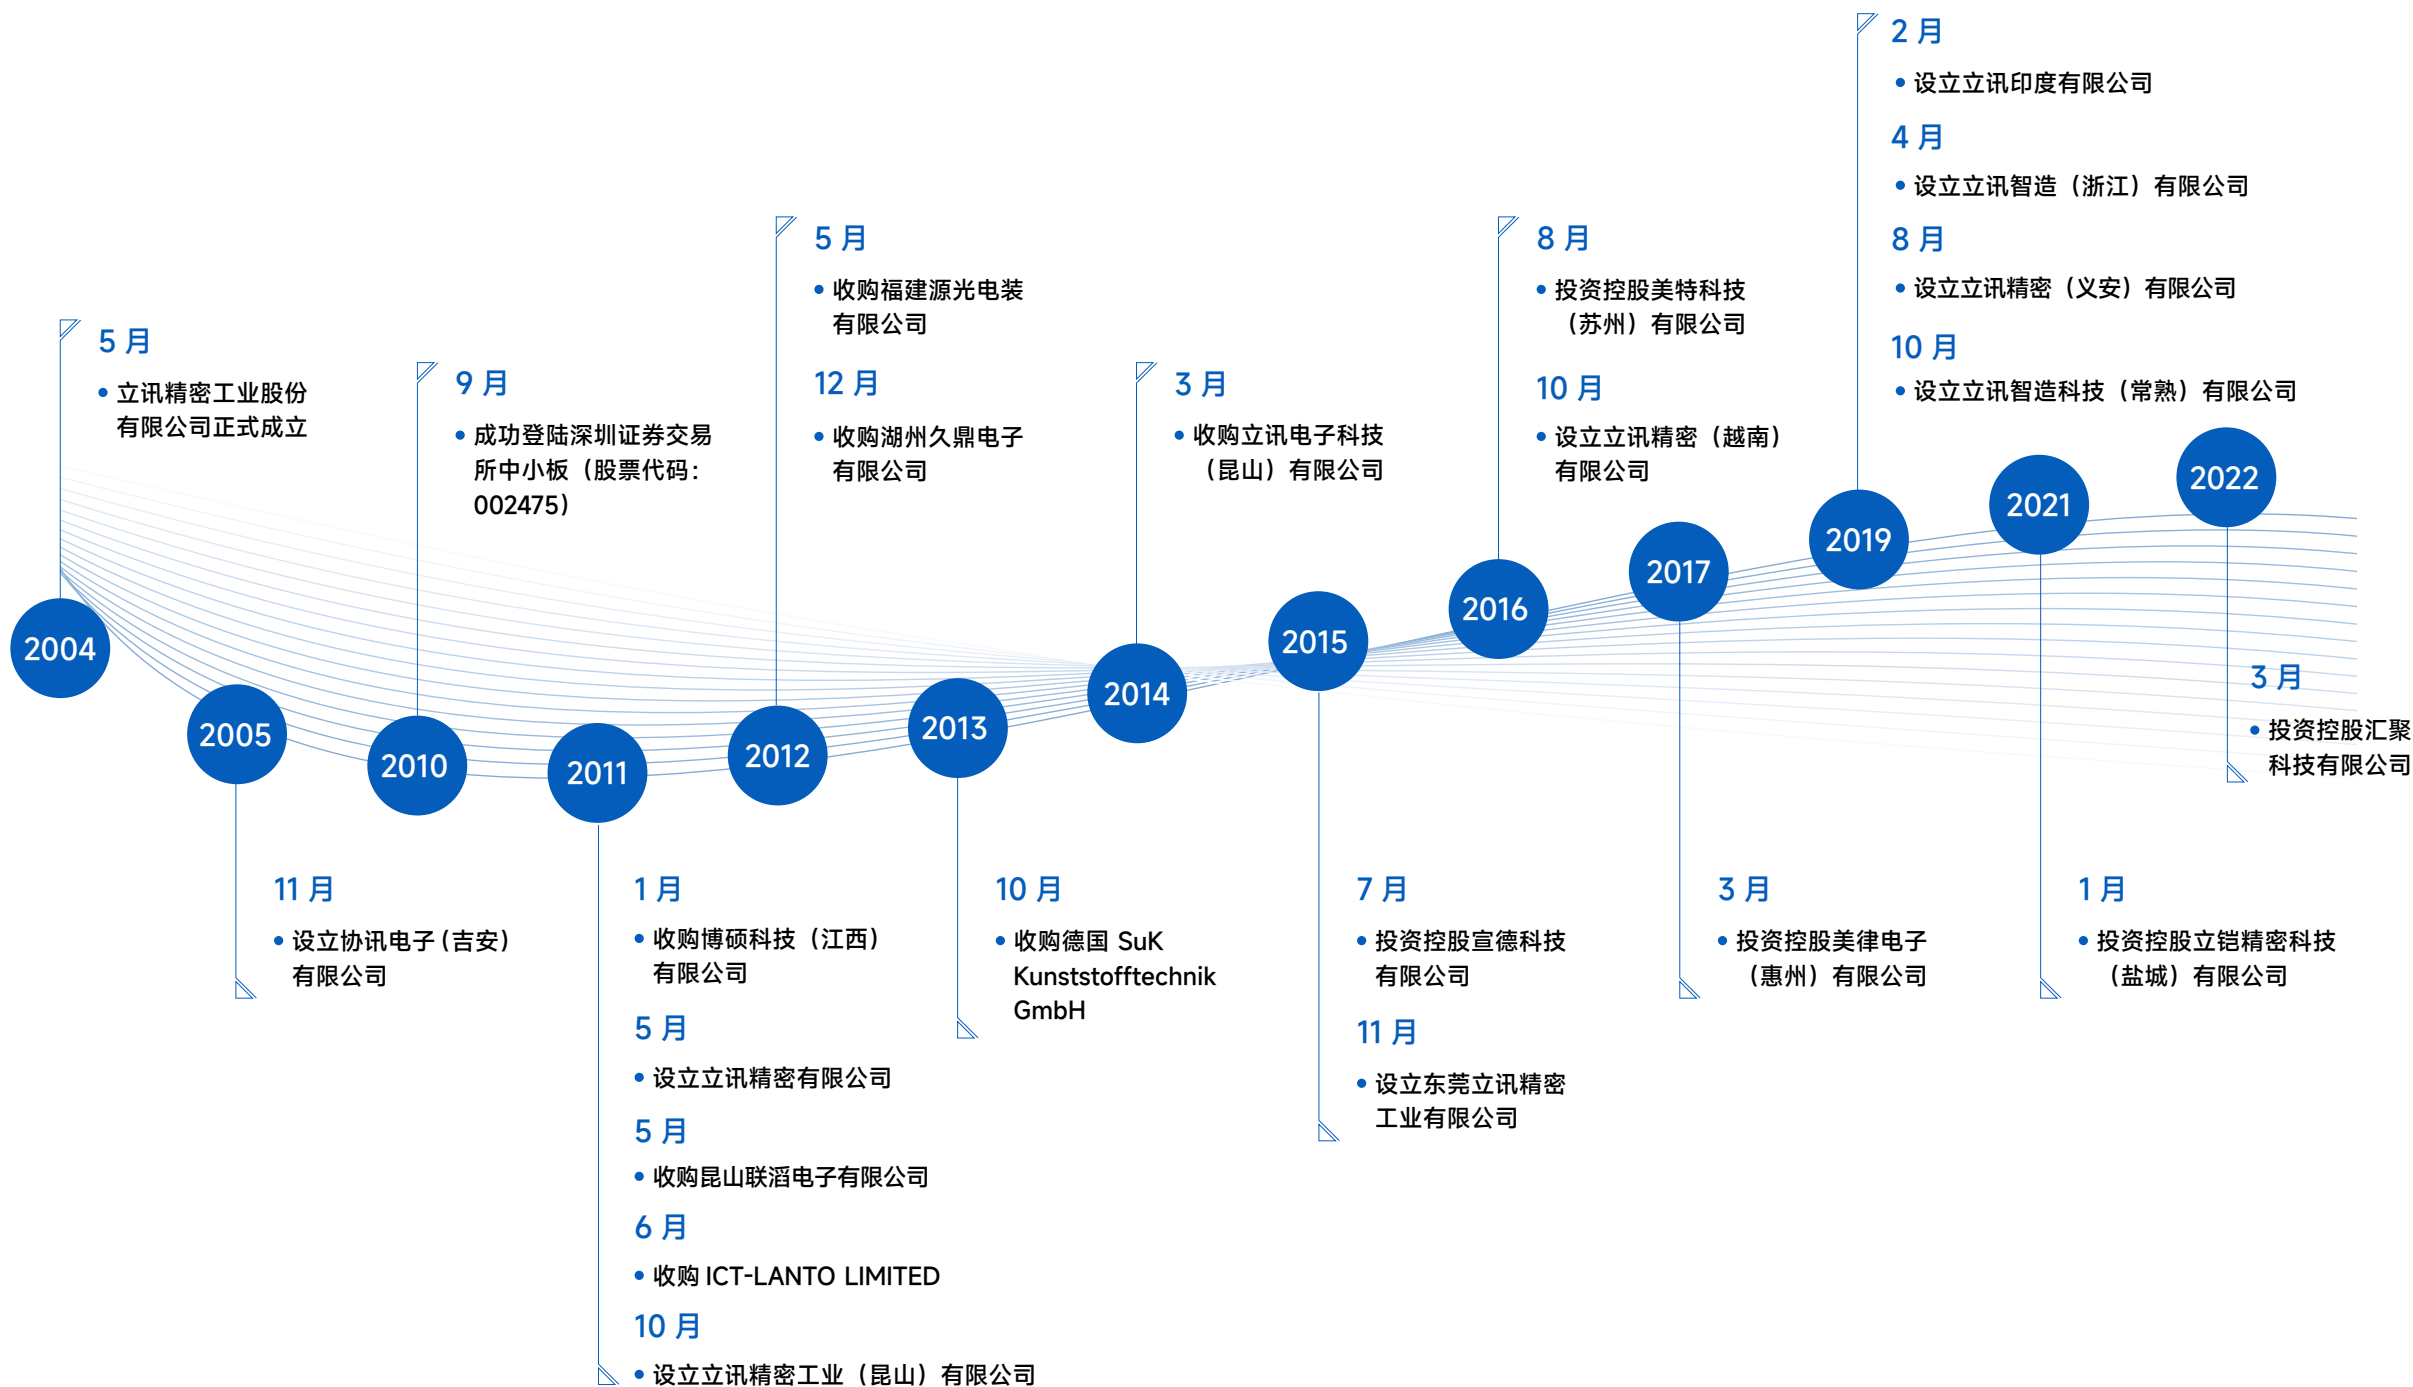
2004
5 月
• 立讯精密工业股份有限公司正式成立

2005
11 月
• 设立协讯电子(吉安)有限公司

2010
9 月
• 成功登陆深圳证券交易所中小板（股票代码：002475）

2011
1 月
• 收购博硕科技（江西）有限公司
5 月
• 设立立讯精密有限公司
5 月
• 收购昆山联滔电子有限公司
6 月
• 收购 ICT-LANTO LIMITED
10 月
• 设立立讯精密工业（昆山）有限公司

2012
5 月
• 收购福建源光电装有限公司
12 月
• 收购湖州久鼎电子有限公司

2013
10 月
• 收购德国 SuK Kunststofftechnik GmbH

2014
3 月
• 收购立讯电子科技（昆山）有限公司

2015
7 月
• 投资控股宣德科技有限公司
11 月
• 设立东莞立讯精密工业有限公司

2016
8 月
• 投资控股美特科技（苏州）有限公司
10 月
• 设立立讯精密（越南）有限公司

2017
3 月
• 投资控股美律电子（惠州）有限公司

2019
2 月
• 设立立讯印度有限公司
4 月
• 设立立讯智造（浙江）有限公司
8 月
• 设立立讯精密（义安）有限公司
10 月
• 设立立讯智造科技（常熟）有限公司

2021
1 月
• 投资控股立铠精密科技（盐城）有限公司

2022
3 月
• 投资控股汇聚科技有限公司